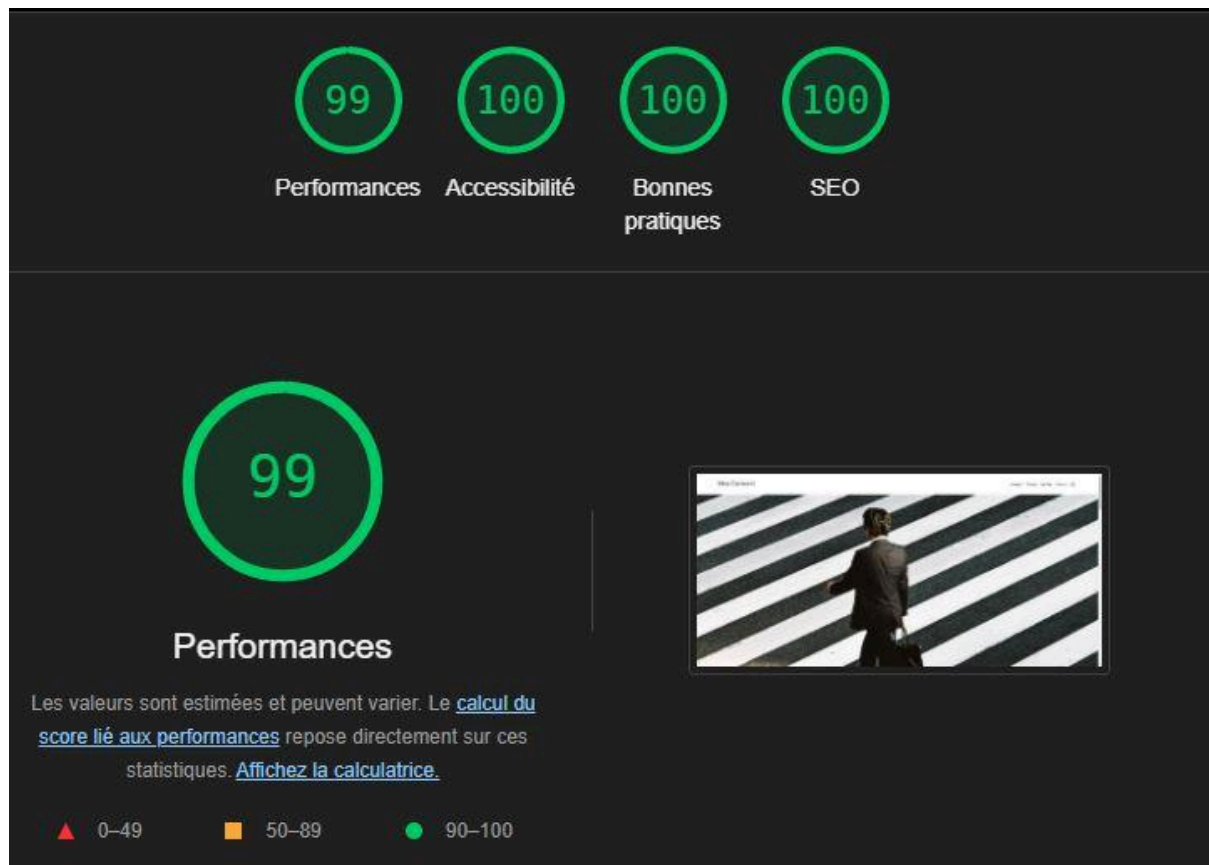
99
Performances

100
Accessibilité

100
Bonnes pratiques

100
SEO

99

Performances

Les valeurs sont estimées et peuvent varier. Le calcul du score lié aux performances repose directement sur ces statistiques. Affichez la calculatrice.

0–49 50–89 90–100